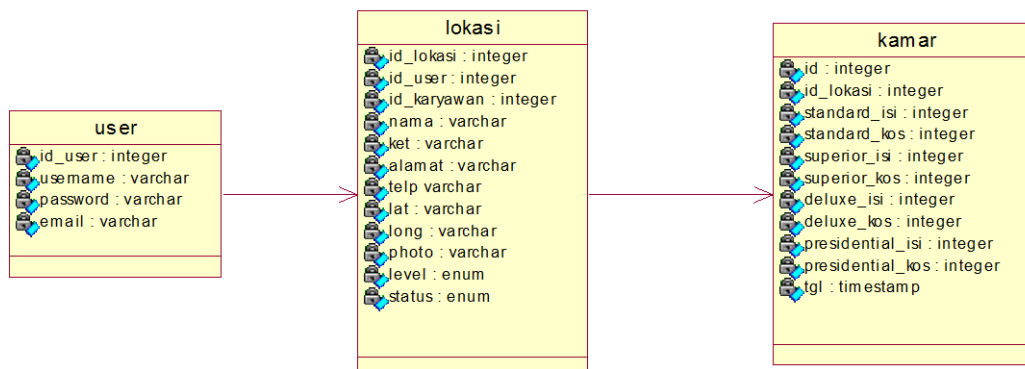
user
id_user : integer
username : varchar
password : varchar
email : varchar

lokasi
id_lokasi : integer
id_user : integer
id_karyawan : integer
nama : varchar
ket : varchar
alamat : varchar
telp varchar
lat : varchar
long : varchar
photo : varchar
level : enum
status : enum

kamar
id : integer
id_lokasi : integer
standard_isi : integer
standard_kos : integer
superior_isi : integer
superior_kos : integer
deluxe_isi : integer
deluxe_kos : integer
presidential_isi : integer
presidential_kos : integer
tgl : timestamp